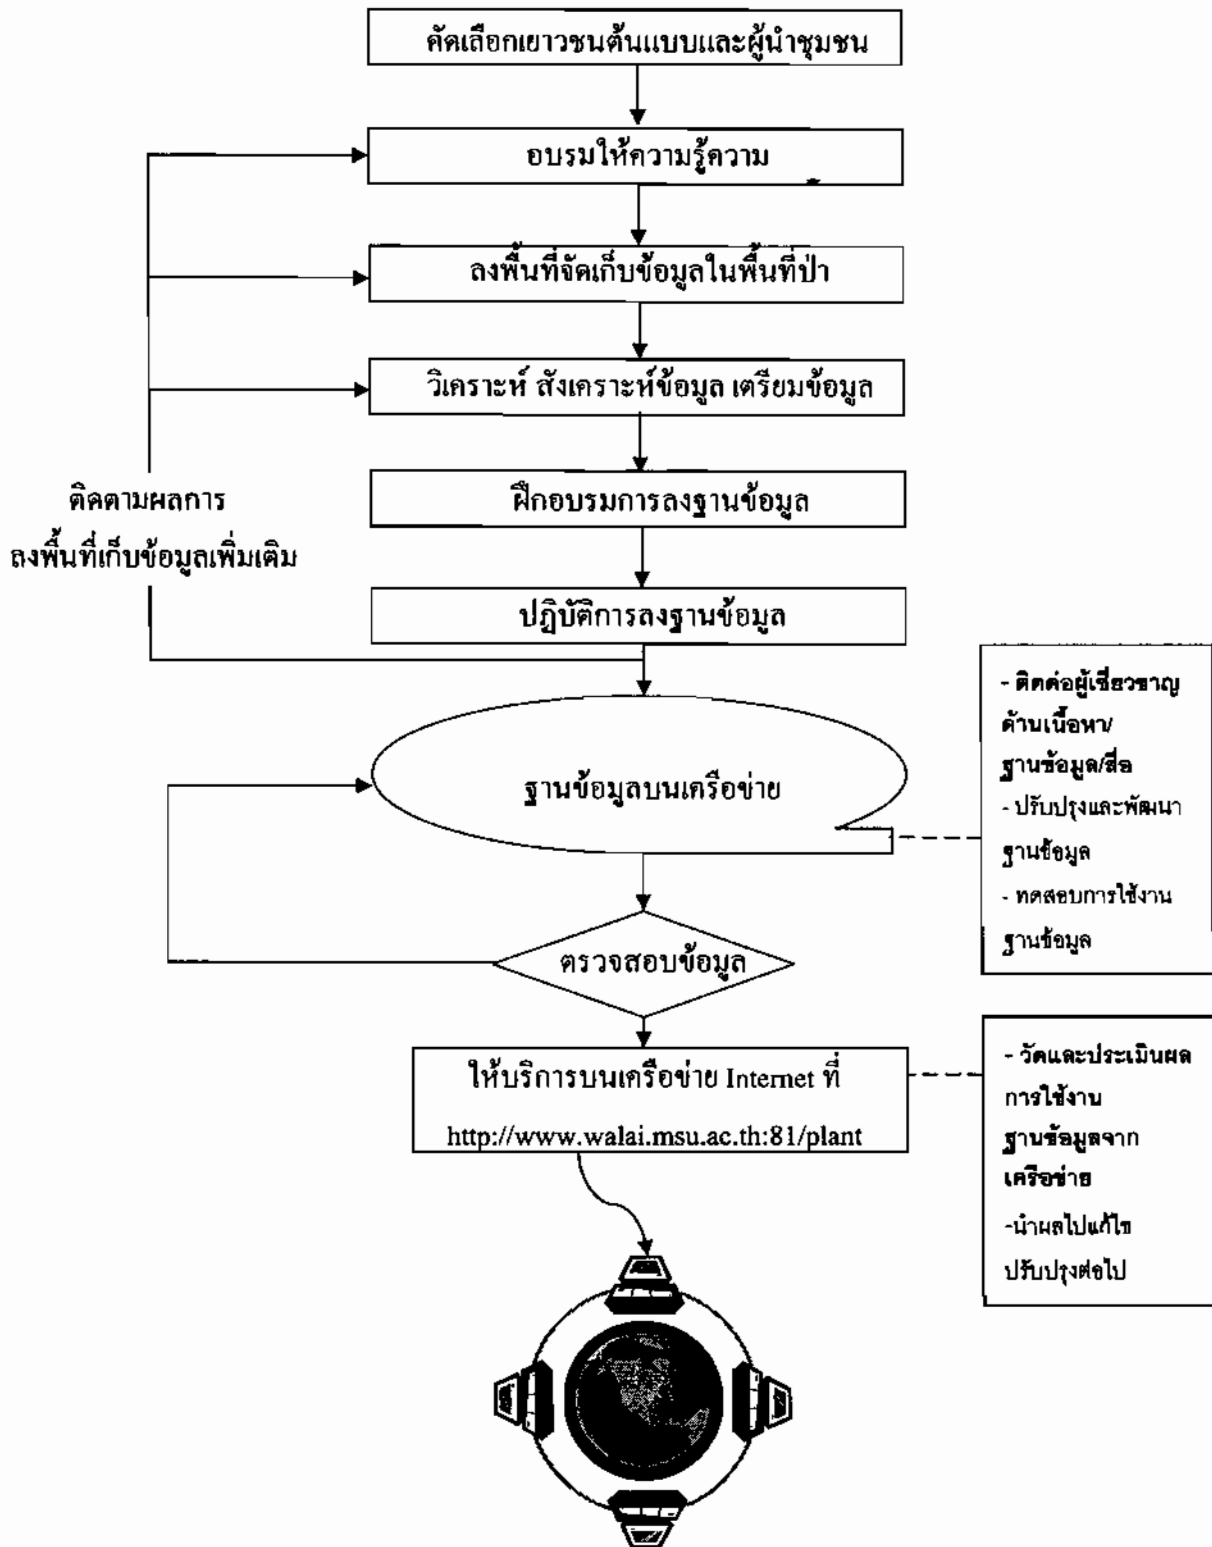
คัดเลือกเยาวชนต้นแบบและผู้นำชุมชน

อบรมให้ความรู้ความ

ลงพื้นที่จัดเก็บข้อมูลในพื้นที่ป่า

วิเคราะห์ สังเคราะห์ข้อมูล เตรียมข้อมูล

ติดตามผลการ ลงพื้นที่เก็บข้อมูลเพิ่มเติม

ฝึกอบรมการลงฐานข้อมูล

ปฏิบัติการลงฐานข้อมูล

- ติดต่อผู้เชี่ยวชาญ ด้านเนื้อหา/ ฐานข้อมูล/สื่อ
- ปรับปรุงและพัฒนา ฐานข้อมูล
- ทดสอบการใช้งาน ฐานข้อมูล

ฐานข้อมูลบนเครือข่าย

ตรวจสอบข้อมูล

ให้บริการบนเครือข่าย Internet ที่ http://www.walai.msu.ac.th:81/plant

- วัดและประเมินผล การใช้งาน ฐานข้อมูลจาก เครือข่าย
-นำผลไปแก้ไข ปรับปรุงต่อไป